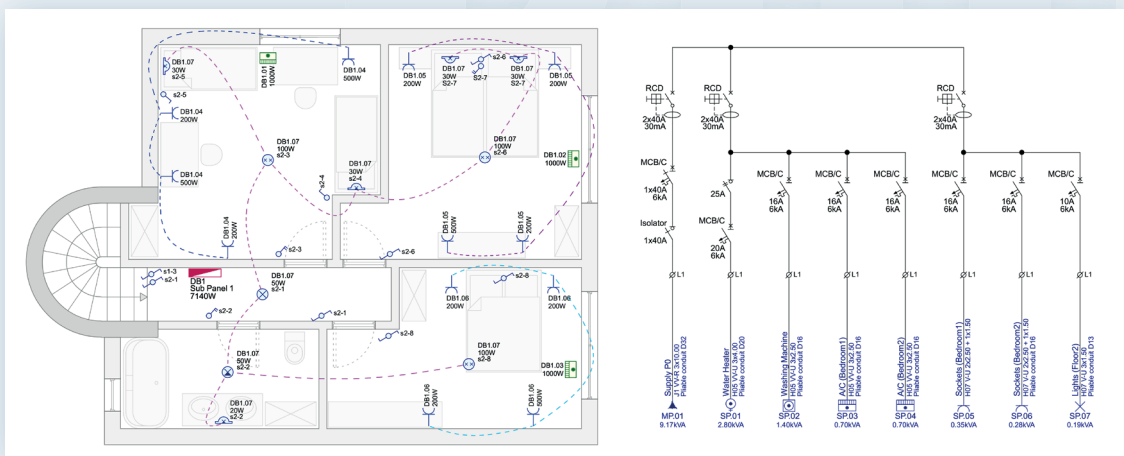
DB1.07
30W
s2-5

DB1.01
1000W

DB1.04
500W

DB1.05
200W

s2-6

DB1.07
30W
S2-7

DB1.07
30W
S2-7

DB1.05
200W

s2-5

DB1.04
200W

DB1.07
100W
s2-3

DB1.07
100W
s2-8

DB1.02
1000W

DB1.07
30W
s2-4

s2-4

DB1.04
500W

DB1.04
200W

DB1.05
500W

DB1.05
200W

s2-3

s2-6

s1-3
s2-1

DB1
Sub Panel 1
7140W

DB1.07
50W
s2-1

s2-8

DB1.06
200W

DB1.06
200W

s2-2

s2-1

s2-8

DB1.07
50W
s2-2

DB1.07
100W
s2-8

DB1.03
1000W

DB1.06
200W

DB1.06
500W

DB1.07
20W
s2-2

RCD
2x40A
30mA

RCD
2x40A
30mA

RCD
2x40A
30mA

MCB/C
1x40A
6kA

Isolator
1x40A

25A

MCB/C
20A
6kA

MCB/C
16A
6kA

MCB/C
16A
6kA

MCB/C
16A
6kA

MCB/C
16A
6kA

MCB/C
16A
6kA

MCB/C
10A
6kA

L1
L1
L1
L1
L1
L1
L1
L1

Supply P0
J1 VV-R 3x10.00
Pliable conduit D32
MP.01
9.17kVA

Water Heater
H05 VV-U 3x4.00
Pliable conduit D20
SP.01
2.80kVA

Washing Machine
H05 VV-U 3x2.50
Pliable conduit D16
SP.02
1.40kVA

A/C (Bedroom1)
H05 VV-U 3x2.50
Pliable conduit D16
SP.03
0.70kVA

A/C (Bedroom2)
H05 VV-U 3x2.50
Pliable conduit D16
SP.04
0.70kVA

Sockets (Bedroom1)
H07 V-U 2x2.50 + 1x1.50
SP.05
0.35kVA

Sockets (Bedroom2)
H07 V-U 2x2.50 + 1x1.50
Pliable conduit D16
SP.06
0.28kVA

Lights (Floor2)
H07 V-U 3x1.50
Pliable conduit D13
SP.07
0.19kVA